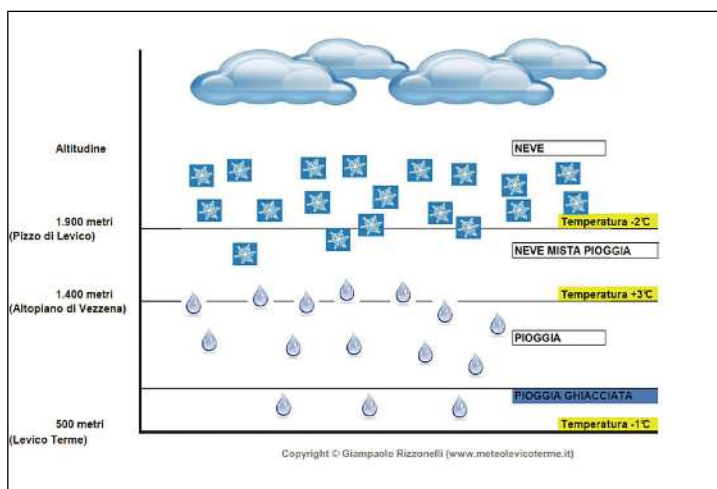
Altitudine

NEVE

1.900 metri
(Pizzo di Levico)

Temperatura -2°C

NEVE MISTA PIOGGIA

1.400 metri
(Altopiano di Vezzena)

Temperatura +3°C

PIOGGIA

PIOGGIA GHIACCIATA

500 metri
(Levico Terme)

Temperatura -1°C

Copyright © Giampaolo Rizzonelli (www.meteolevicoterme.it)